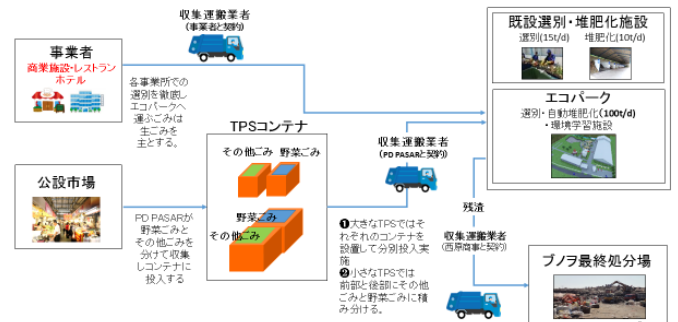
収集運搬業者
(事業者と契約)

事業者
商業施設・レストラン
ホテル

各事業所での選別を徹底しエコパークへ運ぶごみは生ごみを主とする。

既設選別・堆肥化施設
選別(15t/d)　堆肥化(10t/d)

エコパーク
選別・自動堆肥化(100t/d)
・環境学習施設

TPSコンテナ
その他ごみ　野菜ごみ
野菜ごみ
その他ごみ

公設市場

PD PASARが野菜ごみとその他ごみを分けて収集しコンテナに投入する

収集運搬業者
(PD PASARと契約)

❶大きなTPSではそれぞれのコンテナを設置して分別投入実施
❷小さなTPSでは前部と後部にその他ごみと野菜ごみに積み分ける。

残渣

収集運搬業者
(西原商事と契約)

ブノヲ最終処分場